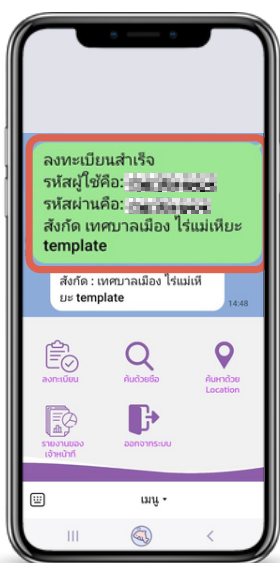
ลงทะเบียนสำเร็จ
รหัสผู้ใช้คือ: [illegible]
รหัสผ่านคือ: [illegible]
สังกัด เทศบาลเมือง ไร่แม่เหียะ
template

สังกัด : เทศบาลเมือง ไร่แม่เหียะ template
14:48

ลงทะเบียน
ค้นด้วยชื่อ
ค้นหาด้วย Location
รายงานของเจ้าหน้าที่
ออกจากระบบ

เมนู ▾